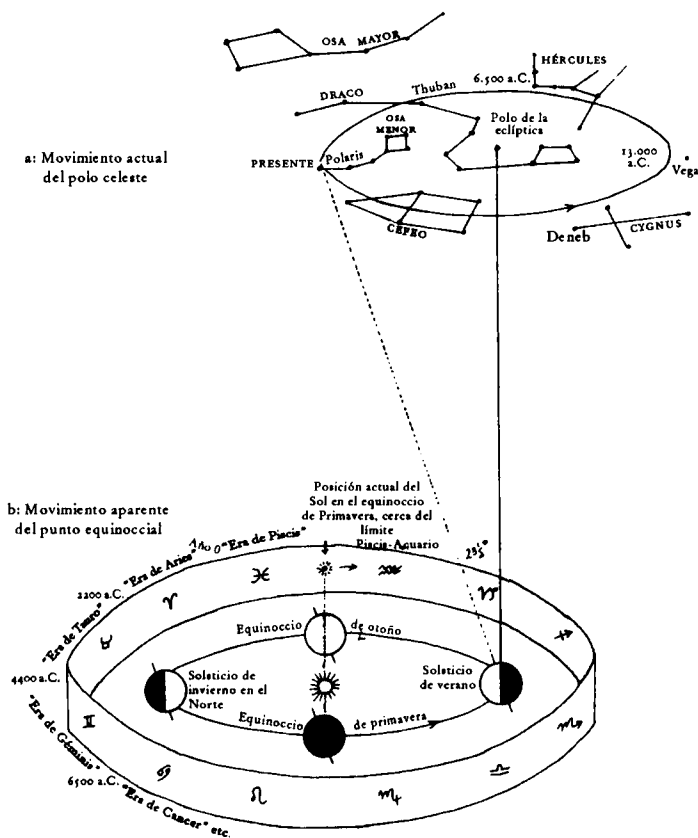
OSA MAYOR

HÉRCULES

DRACO

Thuban

6.500 a.C.

OSA MENOR

Polo de la eclíptica

a: Movimiento actual del polo celeste

PRESENTE

Polaris

13.000 a.C.

Vega

CEFEO

Deneb

CYGNUS

b: Movimiento aparente del punto equinoccial

Posición actual del Sol en el equinoccio de Primavera, cerca del límite Piscis-Acuario

$23\frac{1}{2}°$

Año 0 "Era de Piscis"

"Era de Aries"

2200 a.C.

"Era de Tauro"

4400 a.C.

Equinoccio de otoño

Solsticio de invierno en el Norte

Solsticio de verano

Equinoccio de primavera

"Era de Géminis"

6500 a.C.

"Era de Cancer" etc.